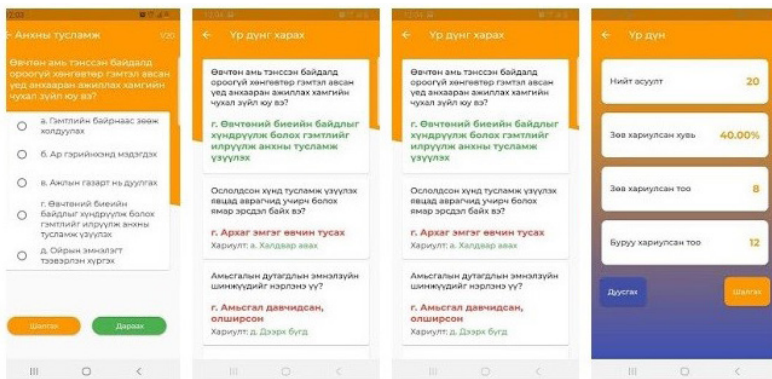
Анхны тусламж 1/20

Өвчтөн амь тэнссэн байдалд орооргүй хөнгөвтөр гэмтэл авсан үед анхаарал ажиллах хамгийн чухал зүйл юу вэ?

а. Гэмтлийн байрнаас зөөж холдуулах

б. Ар гэрийнхэнд мэдэгдэх

в. Ажлын газарт нь дуулгах

г. Өвчтөний биеийн байдлыг хүндрүүлж болох гэмтлийг илрүүлж анхны тусламж үзүүлэх

д. Ойрын эмнэлэгт тээвэрлэн хүргэх

Шалгах

Дараах

Үр дүнг харах

Өвчтөн амь тэнссэн байдалд орооргүй хөнгөвтөр гэмтэл авсан үед анхаарал ажиллах хамгийн чухал зүйл юу вэ?

г. Өвчтөний биеийн байдлыг хүндрүүлж болох гэмтлийг илрүүлж анхны тусламж үзүүлэх

Осолдсон хүнд тусламж үзүүлэх явцад аврагчид учирч болох ямар эрсдэл байх вэ?

г. Архаг эмгэг өвчин тусах

Хариулт: а. Халдвар авах

Амьсгалын дутагдлын эмнэлзүйн шинжүүдийг нэрлэнэ үү?

г. Амьсгал давчидсан, олширсон

Хариулт: д. Дээрх бүгд

Үр дүнг харах

Өвчтөн амь тэнссэн байдалд орооргүй хөнгөвтөр гэмтэл авсан үед анхаарал ажиллах хамгийн чухал зүйл юу вэ?

г. Өвчтөний биеийн байдлыг хүндрүүлж болох гэмтлийг илрүүлж анхны тусламж үзүүлэх

Осолдсон хүнд тусламж үзүүлэх явцад аврагчид учирч болох ямар эрсдэл байх вэ?

г. Архаг эмгэг өвчин тусах

Хариулт: а. Халдвар авах

Амьсгалын дутагдлын эмнэлзүйн шинжүүдийг нэрлэнэ үү?

г. Амьсгал давчидсан, олширсон

Хариулт: д. Дээрх бүгд

Үр дүн

Нийт асуулт 20

Зөв хариулсан хувь 40.00%

Зөв хариулсан тоо 8

Буруу хариулсан тоо 12

Дуусгах

Шалгах